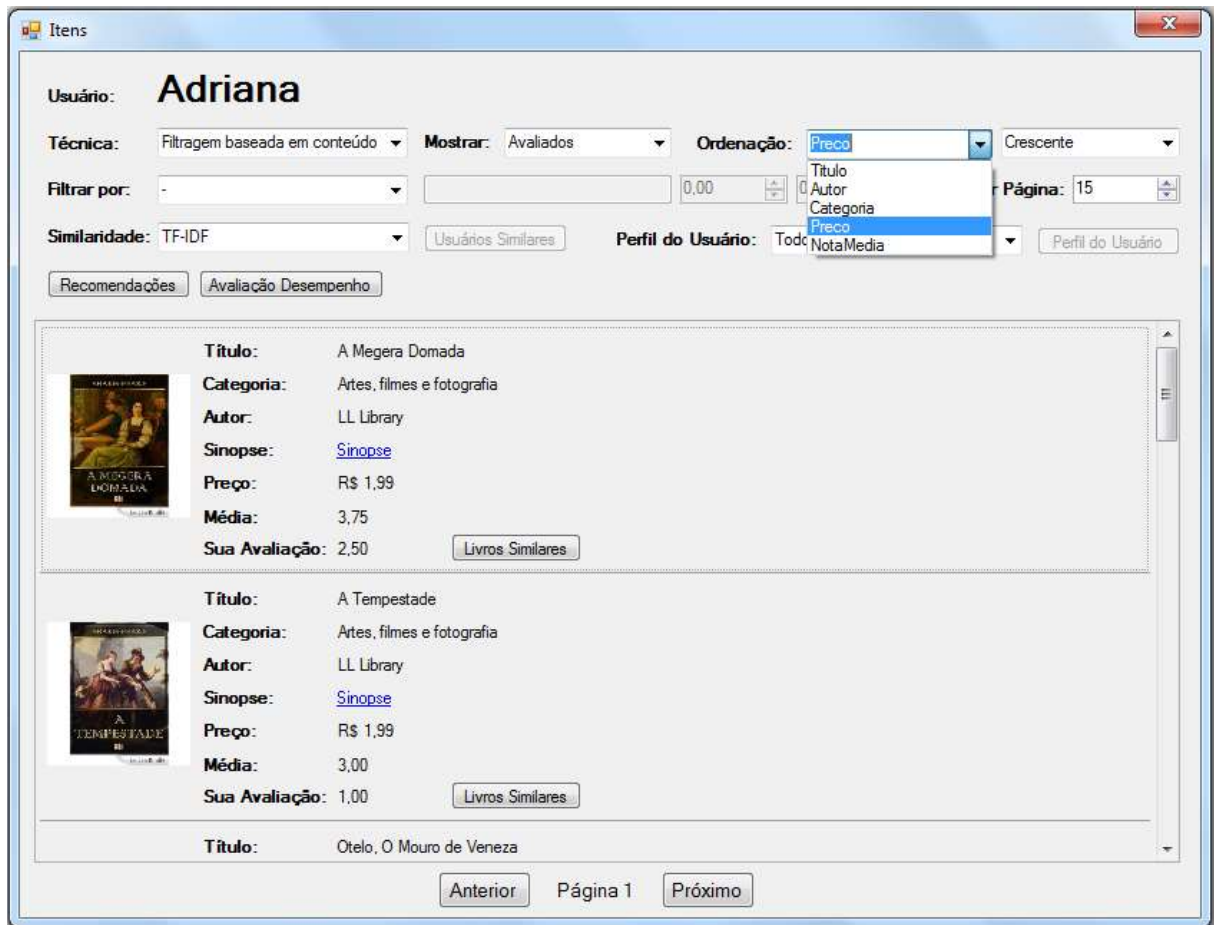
Itens

Usuário: Adriana

Técnica: Filtragem baseada em conteúdo Mostrar: Avaliados Ordenação: Preco Crescente

Titulo
Autor
Categoria
Preco
NotaMedia

Filtrar por: - 0,00 0 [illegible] Página: 15

Similaridade: TF-IDF Usuários Similares Perfil do Usuário: Todo Perfil do Usuário

Recomendações Avaliação Desempenho

A MEGERA DOMADA

Título: A Megera Domada
Categoria: Artes, filmes e fotografia
Autor: LL Library
Sinopse: Sinopse
Preço: R$ 1,99
Média: 3,75
Sua Avaliação: 2,50 Livros Similares

A TEMPESTADE

Título: A Tempestade
Categoria: Artes, filmes e fotografia
Autor: LL Library
Sinopse: Sinopse
Preço: R$ 1,99
Média: 3,00
Sua Avaliação: 1,00 Livros Similares

Título: Otelo, O Mouro de Veneza

Anterior Página 1 Próximo